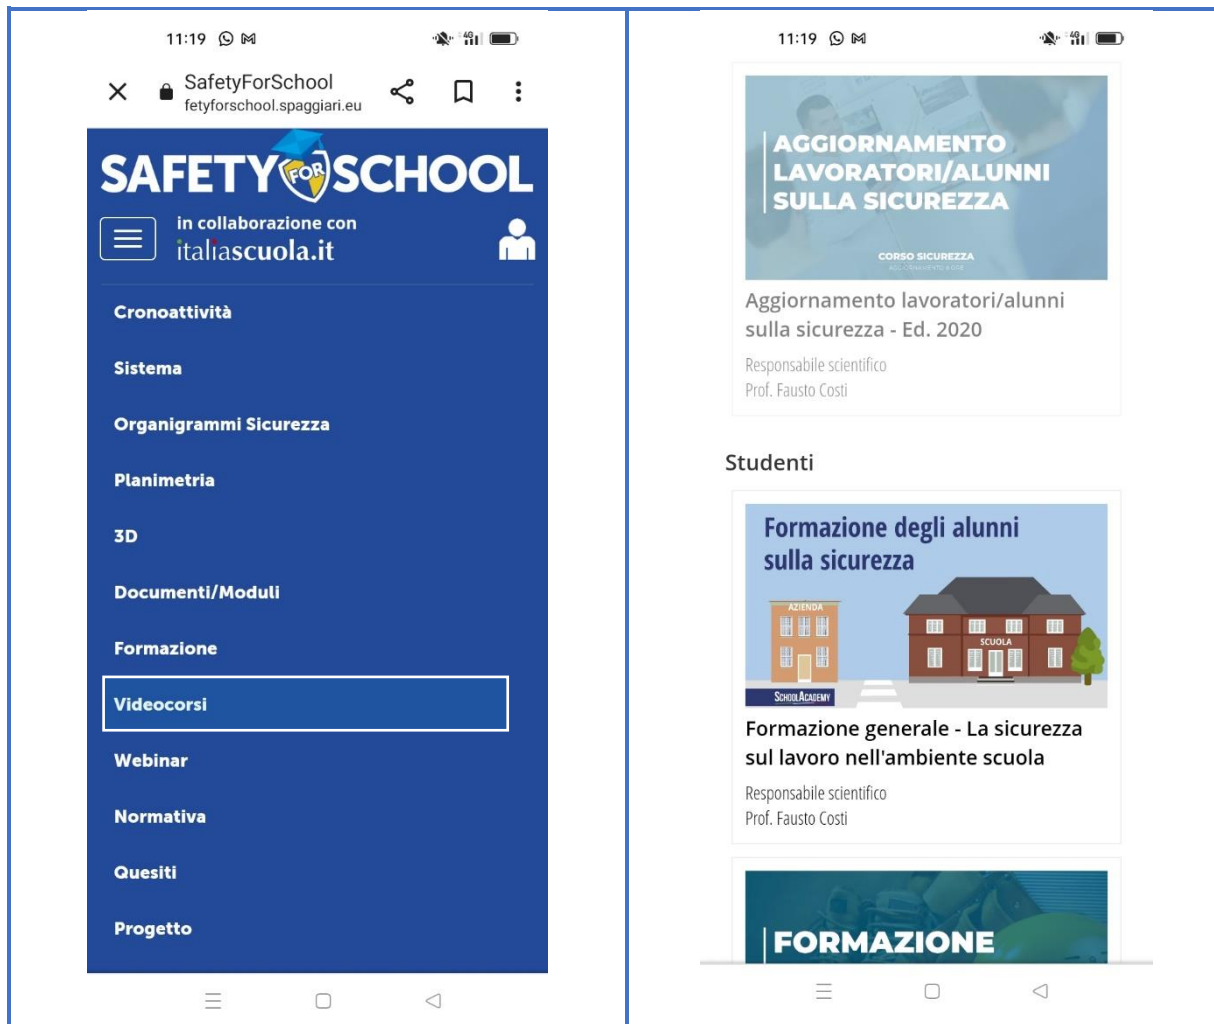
11:19

SafetyForSchool
fetyforschool.spaggiari.eu

SAFETY FOR SCHOOL
in collaborazione con
italiascuola.it

Cronoattività
Sistema
Organigrammi Sicurezza
Planimetria
3D
Documenti/Moduli
Formazione
Videocorsi
Webinar
Normativa
Quesiti
Progetto

11:19

AGGIORNAMENTO LAVORATORI/ALUNNI SULLA SICUREZZA
CORSO SICUREZZA

Aggiornamento lavoratori/alunni sulla sicurezza - Ed. 2020
Responsabile scientifico
Prof. Fausto Costi

Studenti

Formazione degli alunni sulla sicurezza
AZIENDA
SCUOLA
SchoolAcademy

Formazione generale - La sicurezza sul lavoro nell'ambiente scuola
Responsabile scientifico
Prof. Fausto Costi

FORMAZIONE